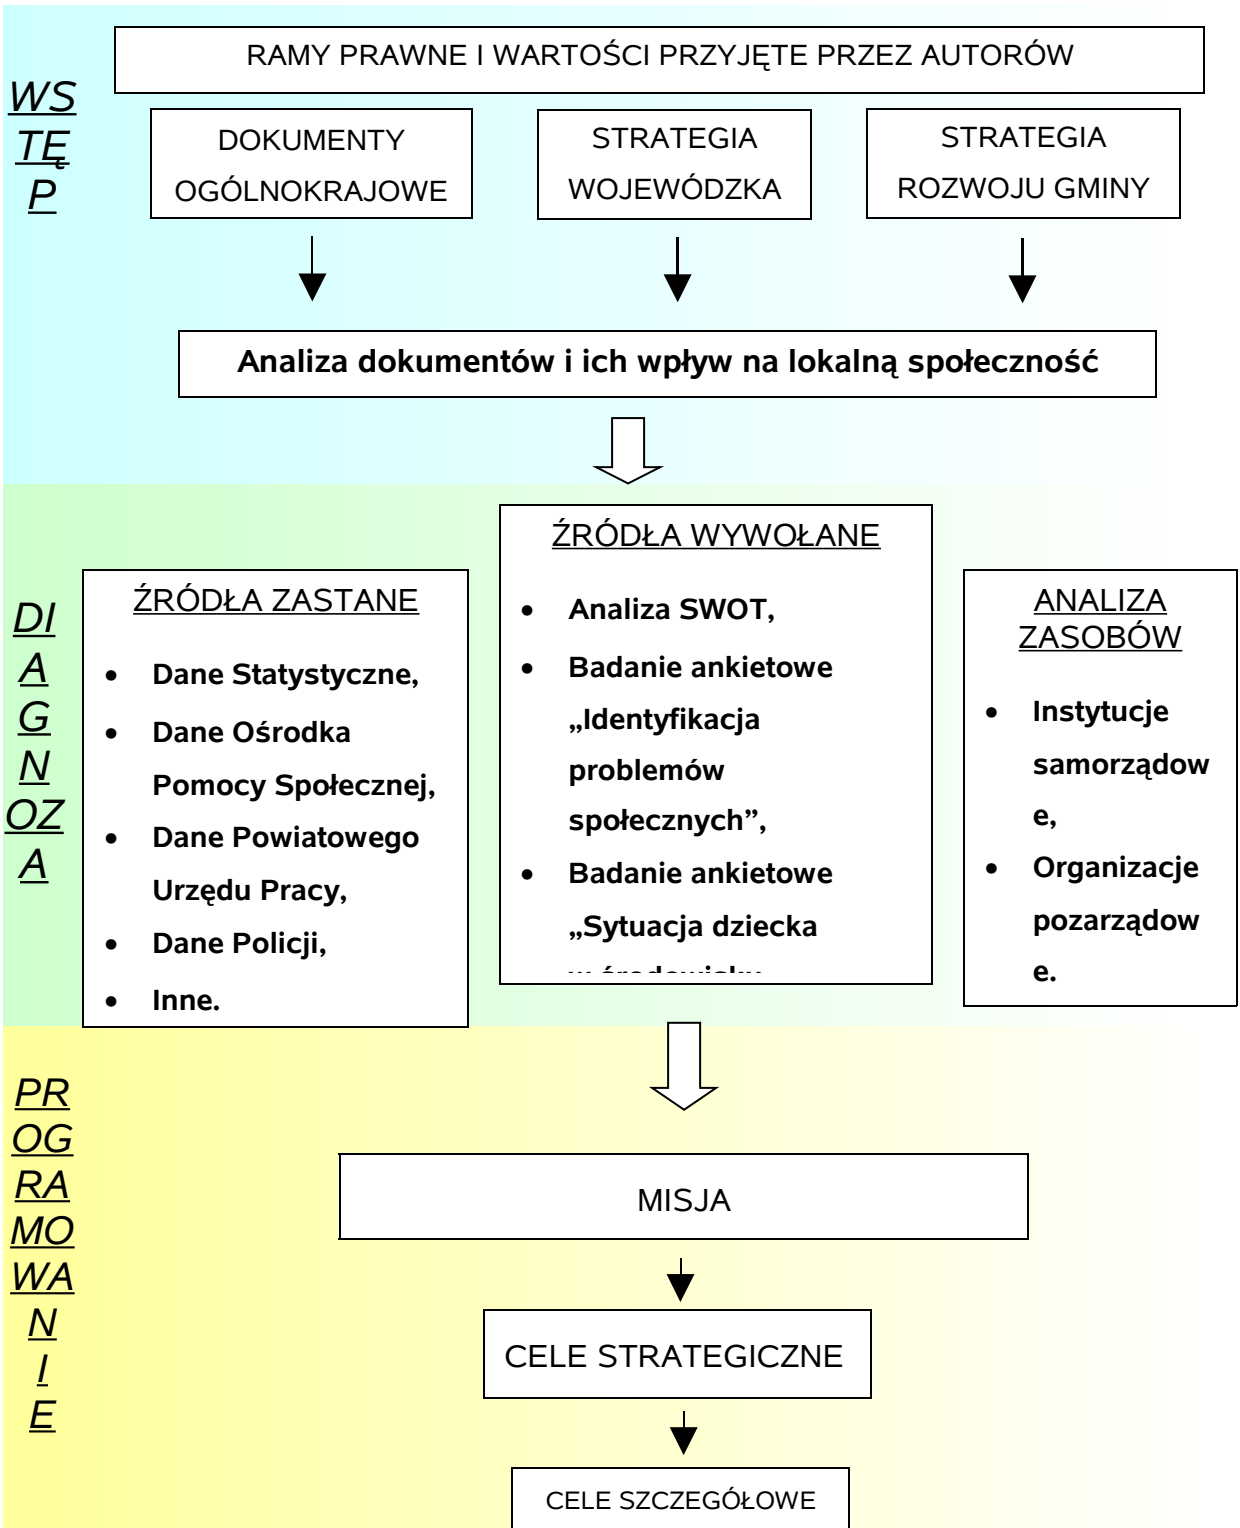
WSTĘP

RAMY PRAWNE I WARTOŚCI PRZYJĘTE PRZEZ AUTORÓW

DOKUMENTY OGÓLNOKRAJOWE

STRATEGIA WOJEWÓDZKA

STRATEGIA ROZWOJU GMINY

Analiza dokumentów i ich wpływ na lokalną społeczność

DIAGNOZA

ŹRÓDŁA ZASTANE

- Dane Statystyczne,
- Dane Ośrodka Pomocy Społecznej,
- Dane Powiatowego Urzędu Pracy,
- Dane Policji,
- Inne.

ŹRÓDŁA WYWOŁANE

- Analiza SWOT,
- Badanie ankietowe „Identyfikacja problemów społecznych”,
- Badanie ankietowe „Sytuacja dziecka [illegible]

ANALIZA ZASOBÓW

- Instytucje samorządowe,
- Organizacje pozarządowe.

PROGRAMOWANIE

MISJA

CELE STRATEGICZNE

CELE SZCZEGÓŁOWE